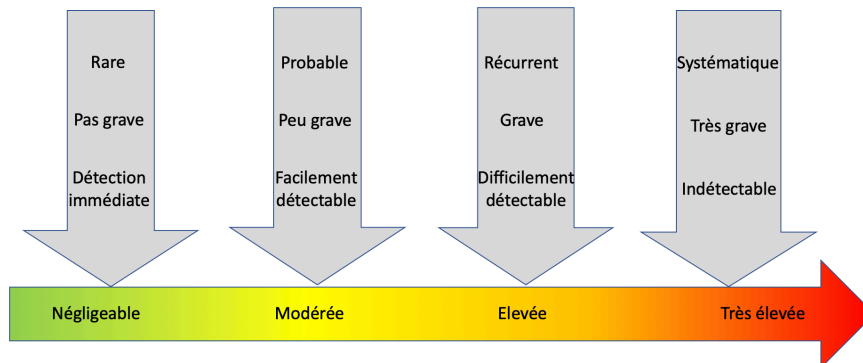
Rare

Pas grave

Détection immédiate

Probable

Peu grave

Facilement détectable

Récurrent

Grave

Difficilement détectable

Systématique

Très grave

Indétectable

Négligeable

Modérée

Elevée

Très élevée